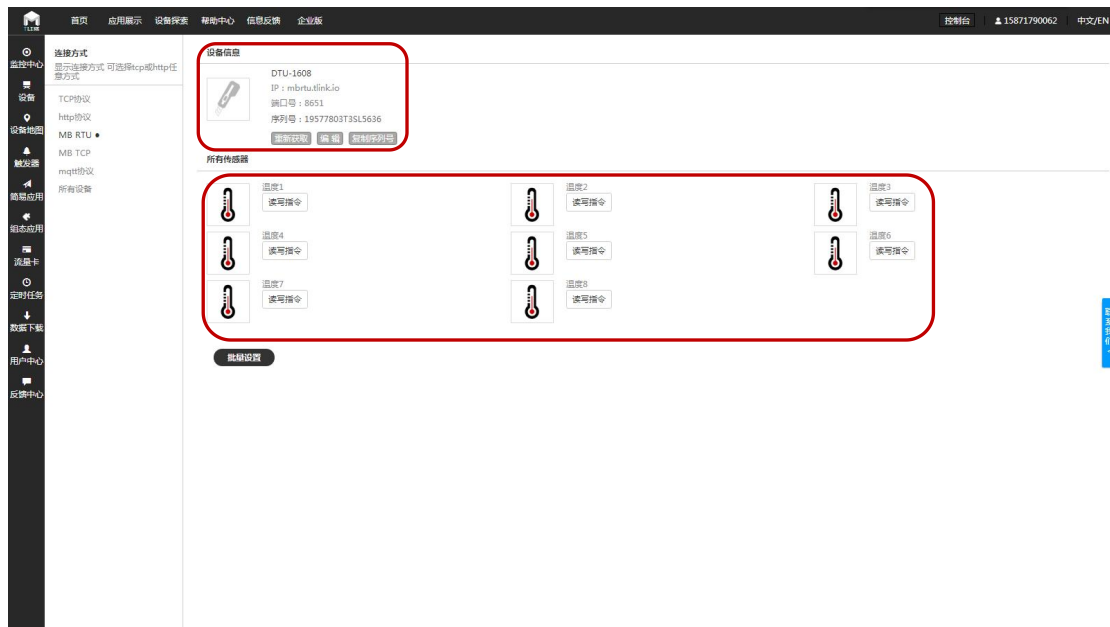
TLINK

首页 应用展示 设备探索 帮助中心 信息反馈 企业版

控制台 15871790062 中文/EN

监控中心
设备
设备地图
触发器
简易应用
组态应用
流量卡
定时任务
数据下载
用户中心
反馈中心

连接方式
显示连接方式 可选择tcp或http任意方式

TCP协议
http协议
MB RTU ●
MB TCP
mqtt协议
所有设备

设备信息

DTU-1608
IP：mbrtu.tlink.io
端口号：8651
序列号：19577803T3SL5636

重新获取 编辑 复制序列号

所有传感器

温度1
读写指令

温度2
读写指令

温度3
读写指令

温度4
读写指令

温度5
读写指令

温度6
读写指令

温度7
读写指令

温度8
读写指令

批量设置